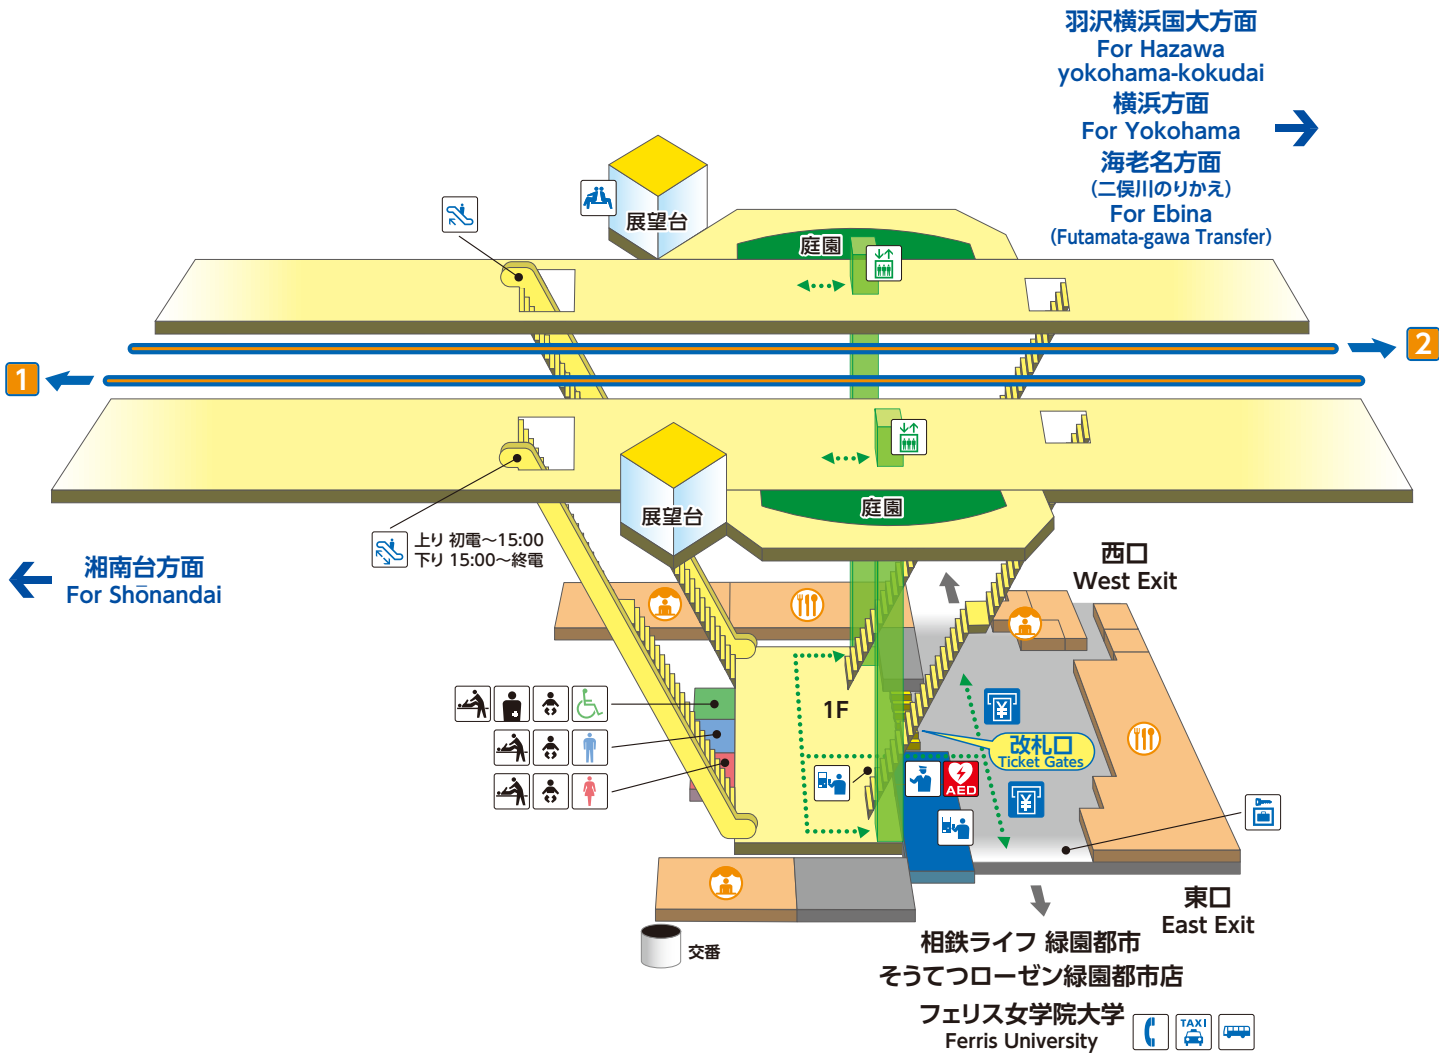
羽沢横浜国大方面
For Hazawa yokohama-kokudai
横浜方面
For Yokohama
海老名方面
(二俣川のりかえ)
For Ebina
(Futamata-gawa Transfer)

展望台
庭園
2
1
展望台
庭園

上り 初電～15:00
下り 15:00～終電

湘南台方面
For Shōnandai

西口
West Exit

1F

改札口
Ticket Gates

AED

東口
East Exit

交番

相鉄ライフ 緑園都市
そうてつローゼン緑園都市店
フェリス女学院大学
Ferris University

TAXI